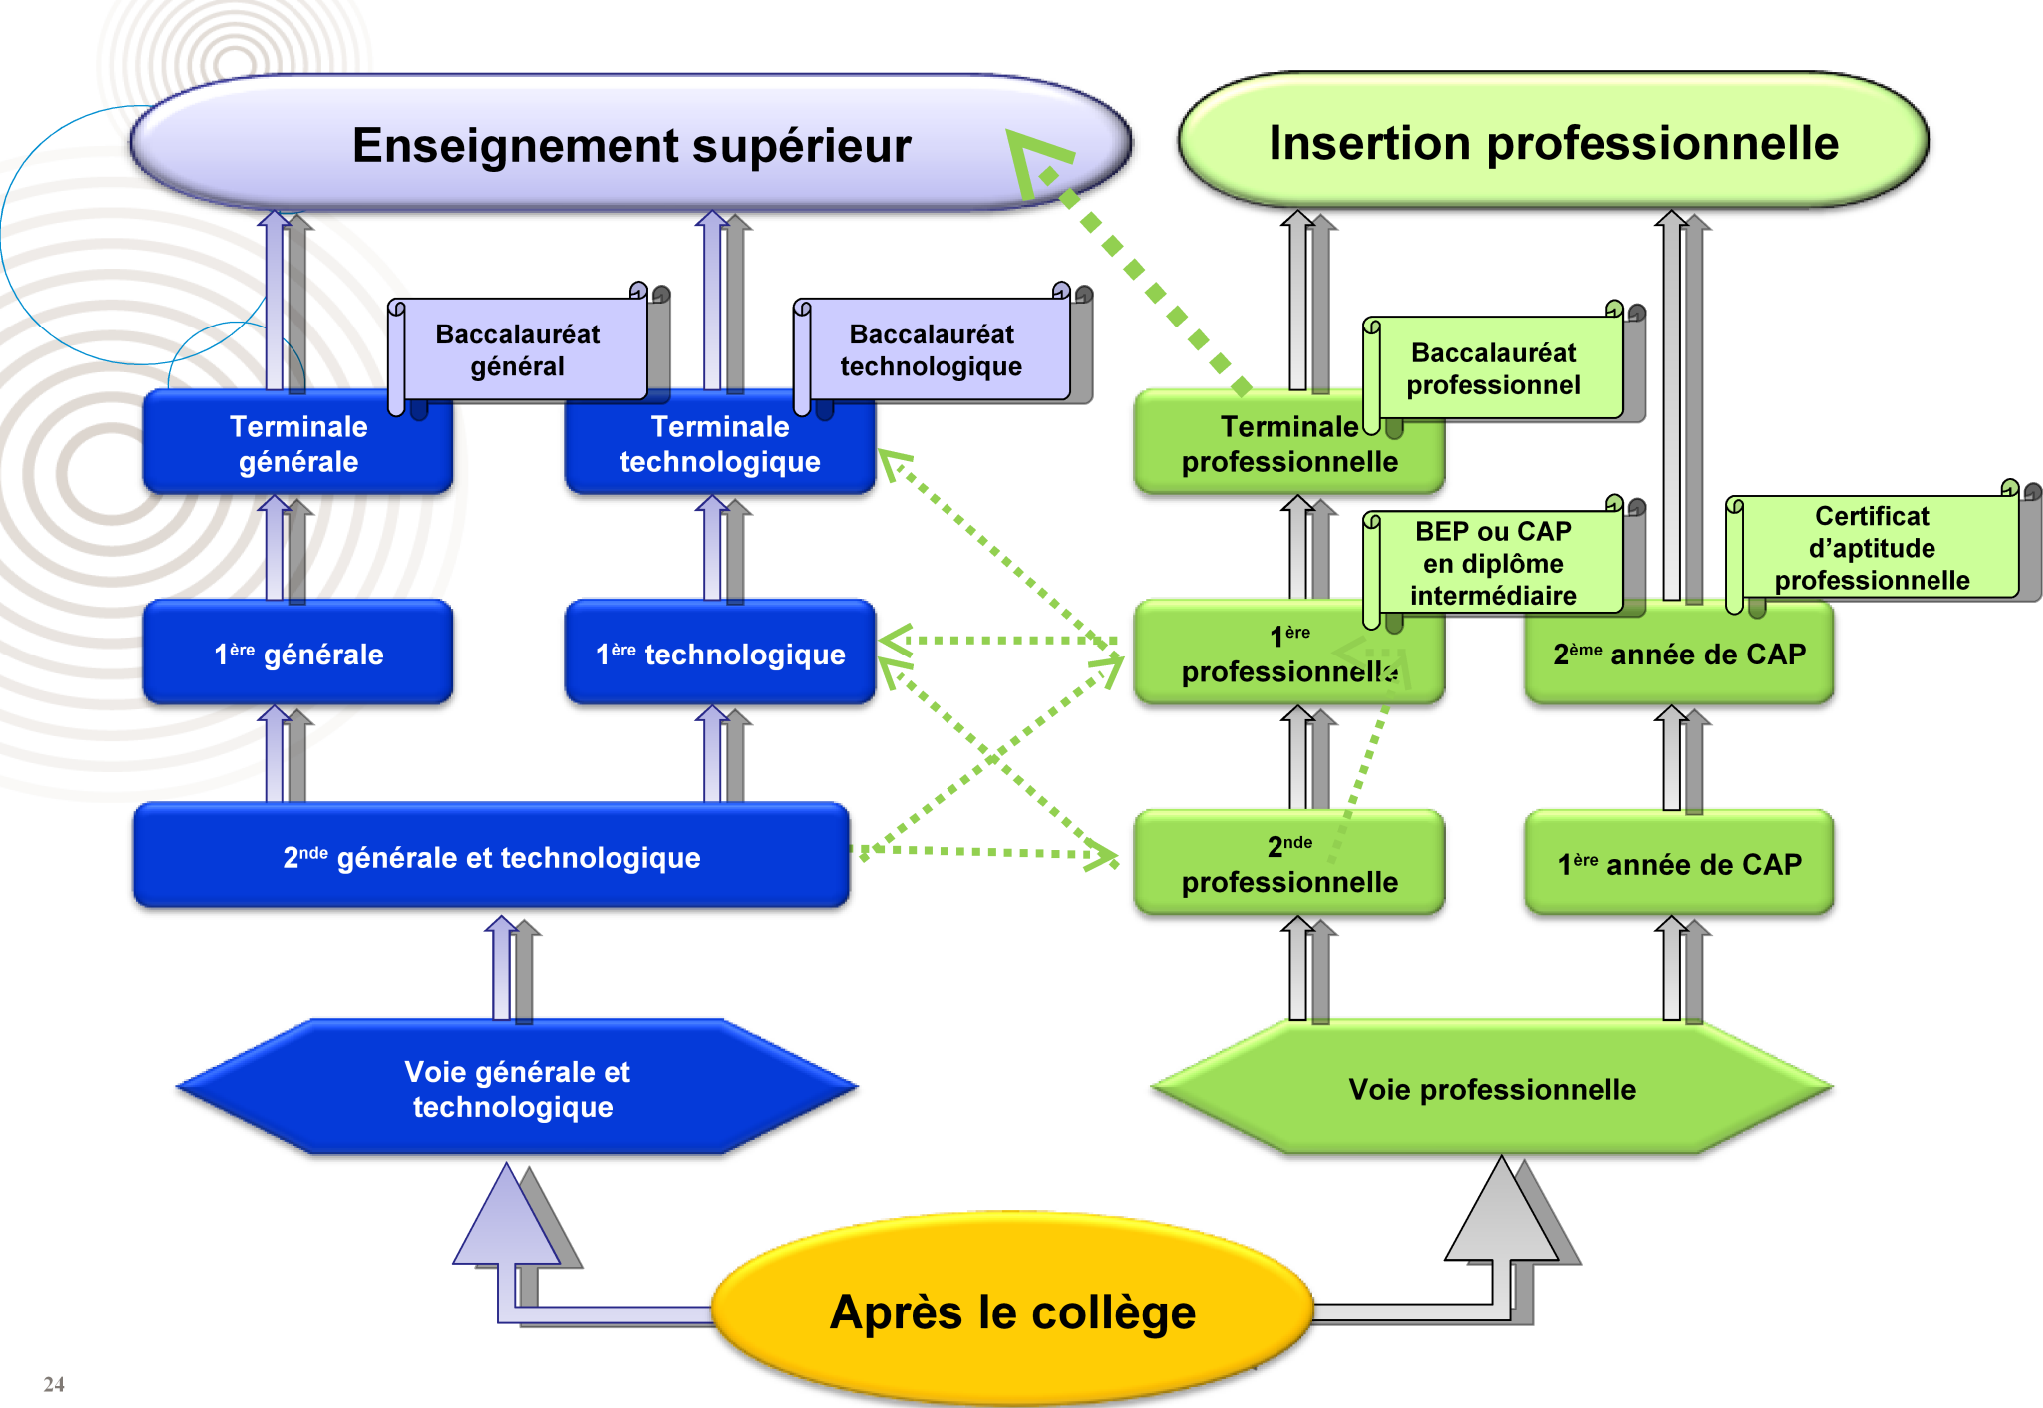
Enseignement supérieur

Insertion professionnelle

Baccalauréat général

Baccalauréat technologique

Baccalauréat professionnel

Terminale générale

Terminale technologique

Terminale professionnelle

BEP ou CAP en diplôme intermédiaire

Certificat d'aptitude professionnelle

1$^{ère}$ générale

1$^{ère}$ technologique

1$^{ère}$ professionnelle

2$^{ème}$ année de CAP

2$^{nde}$ générale et technologique

2$^{nde}$ professionnelle

1$^{ère}$ année de CAP

Voie générale et technologique

Voie professionnelle

Après le collège

24